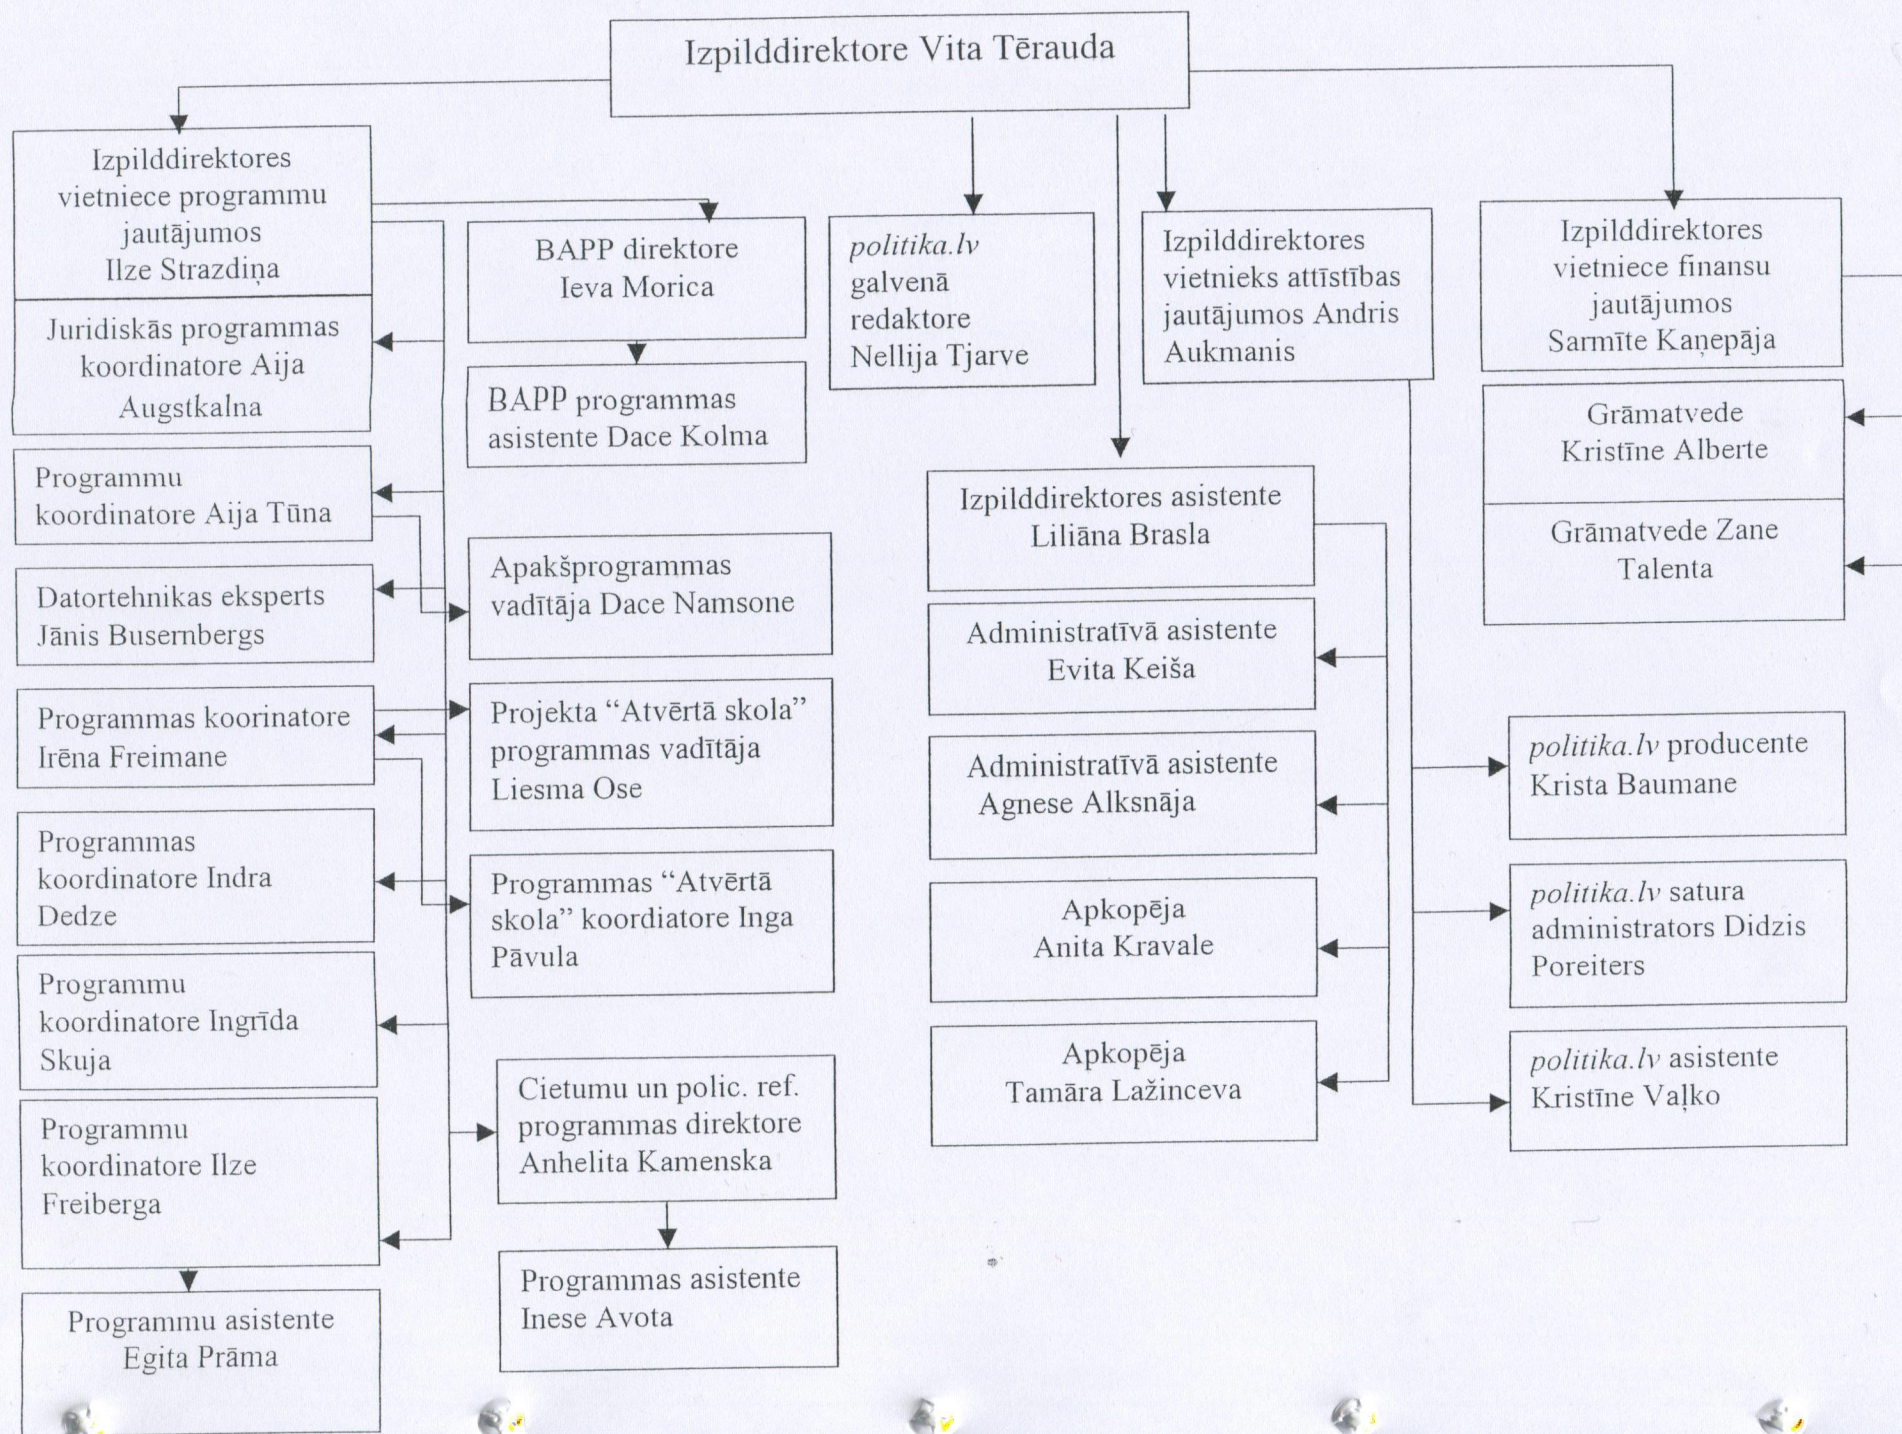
Izpilddirektore Vita Tērauda

Izpilddirektores vietniece programmu jautājumos Ilze Strazdiņa

Juridiskās programmas koordinatore Aija Augstkalna

Programmu koordinatore Aija Tūna

Datortehnikas eksperts Jānis Busernbergs

Programmas koorinatore Irēna Freimane

Programmas koordinatore Indra Dedze

Programmu koordinatore Ingrīda Skuja

Programmu koordinatore Ilze Freiberga

Programmu asistente Egita Prāma

BAPP direktore Ieva Morica

BAPP programmas asistente Dace Kolma

Apakšprogrammas vadītāja Dace Namsone

Projekta "Atvērtā skola" programmas vadītāja Liesma Ose

Programmas "Atvērtā skola" koordiatore Inga Pāvula

Cietumu un polic. ref. programmas direktore Anhelita Kamenska

Programmas asistente Inese Avota

politika.lv galvenā redaktore Nellija Tjarve

Izpilddirektores vietnieks attīstības jautājumos Andris Aukmanis

Izpilddirektores asistente Liliāna Brasla

Administratīvā asistente Evita Keiša

Administratīvā asistente Agnese Alksnāja

Apkopēja Anita Kravale

Apkopēja Tamāra Lažinceva

Izpilddirektores vietniece finansu jautājumos Sarmīte Kaņepāja

Grāmatvede Kristīne Alberte

Grāmatvede Zane Talenta

politika.lv producente Krista Baumane

politika.lv satura administrators Didzis Poreiters

politika.lv asistente Kristīne Vaļko